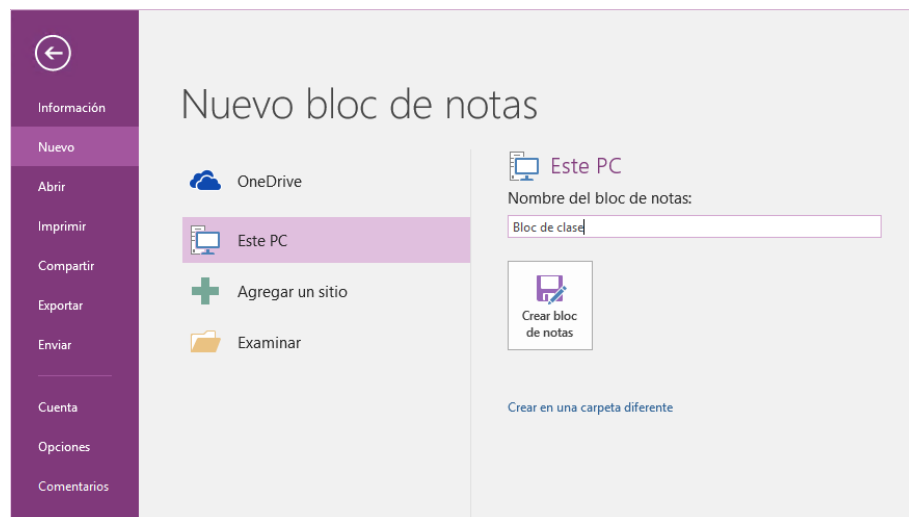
Información
Nuevo
Abrir
Imprimir
Compartir
Exportar
Enviar
Cuenta
Opciones
Comentarios

Nuevo bloc de notas

OneDrive
Este PC
Agregar un sitio
Examinar

Este PC
Nombre del bloc de notas:
Bloc de clase
Crear bloc de notas

Crear en una carpeta diferente